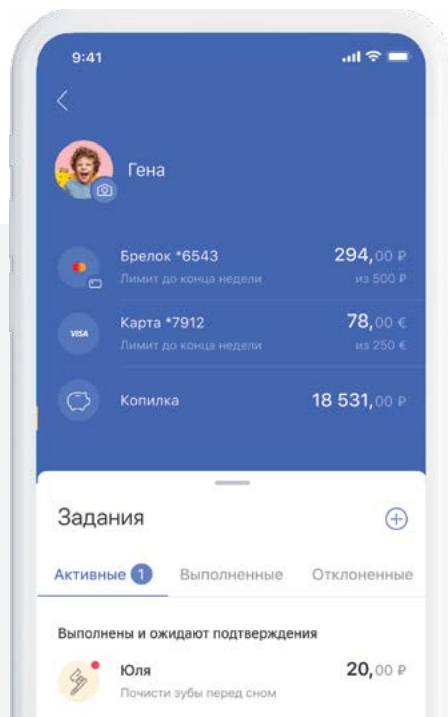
9:41

Гена

Брелок *6543
Лимит до конца недели
294,00 ₽
из 500 ₽

VISA
Карта *7912
Лимит до конца недели
78,00 €
из 250 €

Копилка
18 531,00 ₽

Задания

Активные 1
Выполненные
Отклоненные

Выполнены и ожидают подтверждения

Юля
Почисти зубы перед сном
20,00 ₽